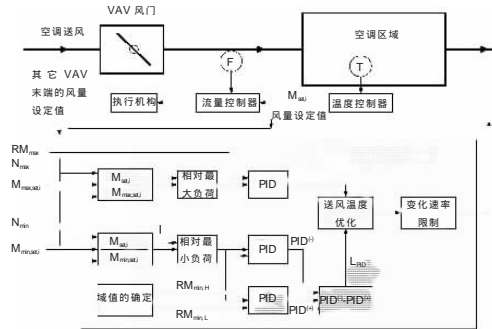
VAV 风门

空调送风

空调区域

F

T

其它 VAV 末端的风量设定值

执行机构

流量控制器

$M_{set}$

温度控制器

风量设定值

$RM_{max}$

$N_{max}$

$M_{max,set}$

$\frac{M_{set}}{M_{max,set}}$

相对最大负荷

PID

送风温度优化

变化速率限制

$N_{min}$

$M_{min,set}$

$\frac{M_{set}}{M_{min,set}}$

相对最小负荷

PID

$PID^{(-)}$

$L_{PID}$

域值的确定

$RM_{min,H}$

$RM_{min,L}$

PID

$PID^{(+)}$

$PID^{(-)},PID^{(+)}$